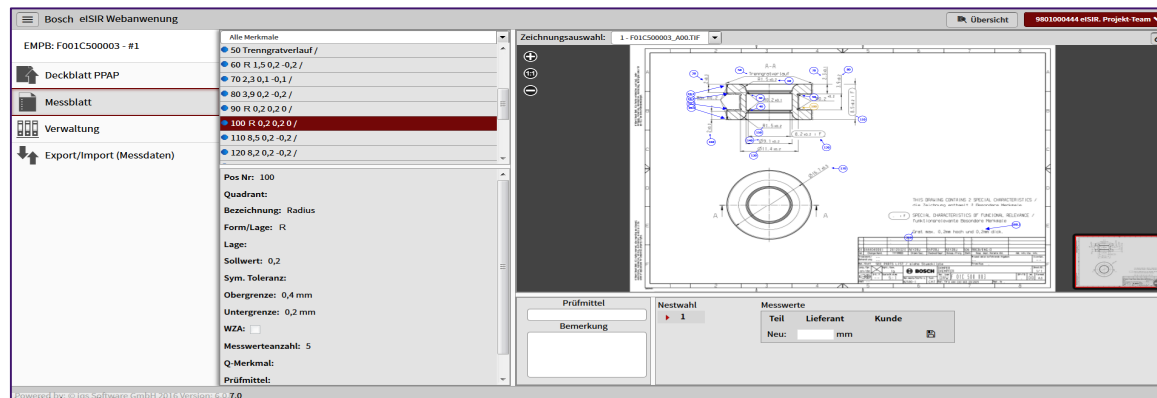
Bosch eISIR Webanwenung

Übersicht

9801000444 eISIR, Projekt-Team

EMPB: F001C500003 - #1

Deckblatt PPAP

Messblatt

Verwaltung

Export/Import (Messdaten)

Alle Merkmale

50 Trenngratverlauf /

60 R 1,5 0,2 -0,2 /

70 2,3 0,1 -0,1 /

80 3,9 0,2 -0,2 /

90 R 0,2 0,2 0 /

100 R 0,2 0,2 0 /

110 8,5 0,2 -0,2 /

120 8,2 0,2 -0,2 /

Pos Nr: 100

Quadrant:

Bezeichnung: Radius

Form/Lage: R

Lage:

Sollwert: 0,2

Sym. Toleranz:

Obergrenze: 0,4 mm

Untergrenze: 0,2 mm

WZA:

Messwerteanzahl: 5

Q-Merkmal:

Prüfmittel:

Zeichnungsauswahl: 1 - F01C500003_A00.TIF

Prüfmittel

Bemerkung

Nestwahl

1

Messwerte

Teil Lieferant Kunde

Neu: mm

Powered by: © Ins Software GmbH 2016 Version: 6.0.7.0